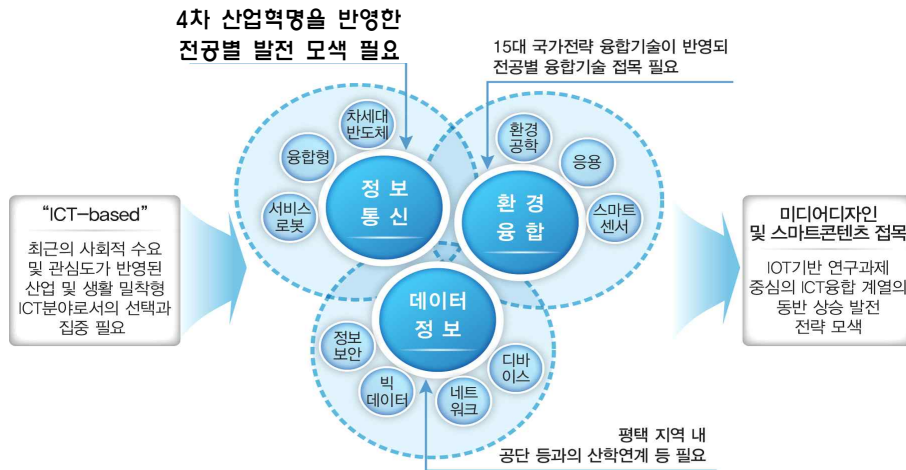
4차 산업혁명을 반영한
전공별 발전 모색 필요

15대 국가전략 융합기술이 반영되
전공별 융합기술 접목 필요

"ICT-based"

최근의 사회적 수요 및 관심도가 반영된 산업 및 생활 밀착형 ICT분야로서의 선택과 집중 필요

차세대 반도체

융합형

서비스 로봇

정 보 통 신

환경 공학

응용

스마트 센서

환 경 융 합

데이터 정 보

정보 보안

빅 데이터

네트 워크

디바 이스

미디어디자인
및 스마트콘텐츠 접목

IOT기반 연구과제 중심의 ICT융합 계열의 동반 상승 발전 전략 모색

평택 지역 내
공단 등과의 산학연계 등 필요